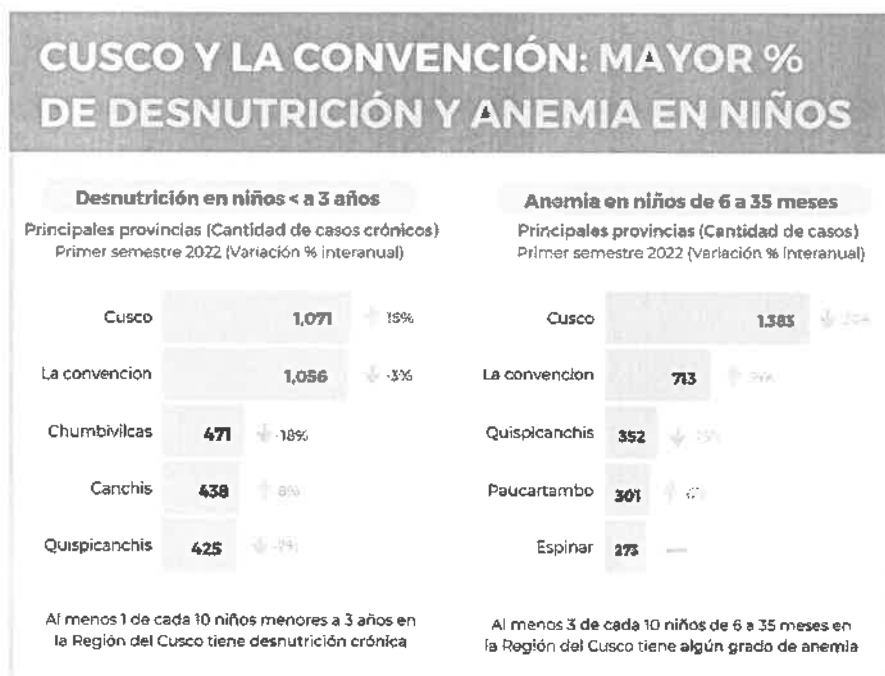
CUSCO Y LA CONVENCIÓN: MAYOR % DE DESNUTRICIÓN Y ANEMIA EN NIÑOS

Desnutrición en niños < a 3 años

Principales provincias (Cantidad de casos crónicos)
Primer semestre 2022 (Variación % interanual)

| Provincia | Casos | Variación |
|---|---|---|
| Cusco | 1,071 | 15% |
| La convencion | 1,056 | -3% |
| Chumbivilcas | 471 | -18% |
| Canchis | 438 | 8% |
| Quispicanchis | 425 | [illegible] |

Al menos 1 de cada 10 niños menores a 3 años en la Región del Cusco tiene desnutrición crónica

Anemia en niños de 6 a 35 meses

Principales provincias (Cantidad de casos)
Primer semestre 2022 (Variación % interanual)

| Provincia | Casos | Variación |
|---|---|---|
| Cusco | 1,383 | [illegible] |
| La convencion | 713 | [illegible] |
| Quispicanchis | 352 | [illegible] |
| Paucartambo | 301 | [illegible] |
| Espinar | 273 | — |

Al menos 3 de cada 10 niños de 6 a 35 meses en la Región del Cusco tiene algún grado de anemia